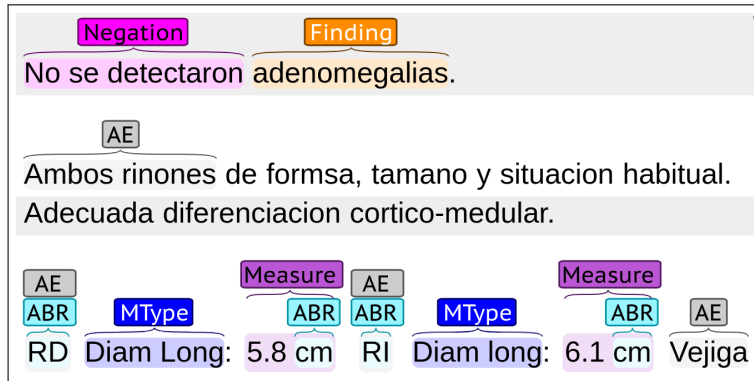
Negation Finding
No se detectaron adenomegalias.

AE
Ambos rinones de formsa, tamano y situacion habitual.
Adecuada diferenciacion cortico-medular.

AE ABR MType Measure ABR AE ABR MType Measure ABR AE
RD Diam Long: 5.8 cm RI Diam long: 6.1 cm Vejiga